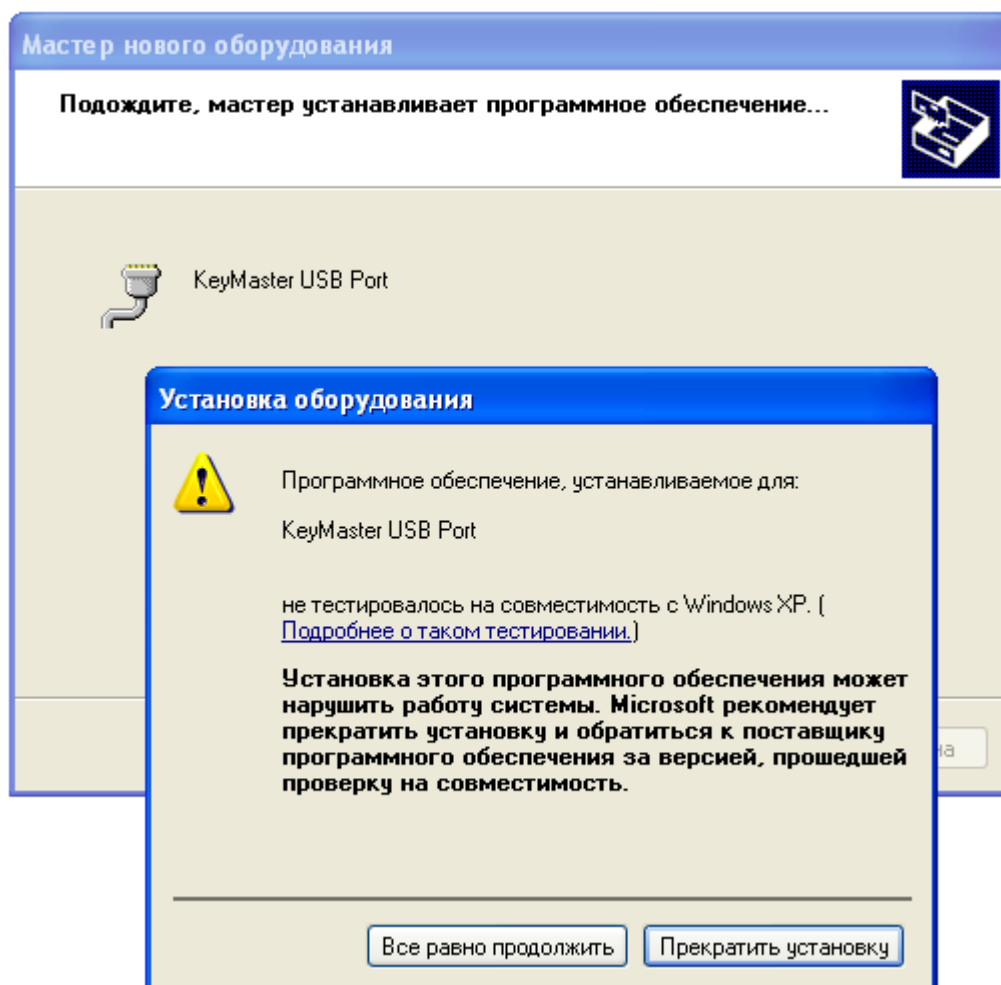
Мастер нового оборудования

Подождите, мастер устанавливает программное обеспечение...

KeyMaster USB Port

Установка оборудования

Программное обеспечение, устанавливаемое для:

KeyMaster USB Port

не тестировалось на совместимость с Windows XP. (Подробнее о таком тестировании.)

Установка этого программного обеспечения может нарушить работу системы. Microsoft рекомендует прекратить установку и обратиться к поставщику программного обеспечения за версией, прошедшей проверку на совместимость.

на

Все равно продолжить

Прекратить установку